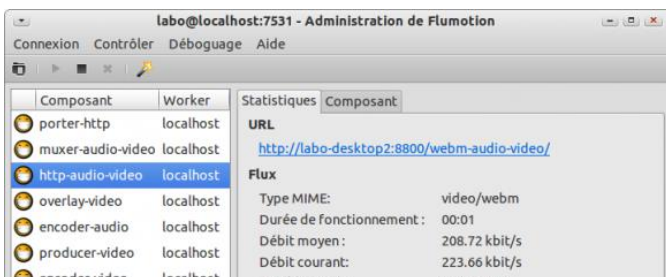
labo@localhost:7531 - Administration de Flumotion

Connexion Contrôler Déboguage Aide

| Composant | Worker |
|---|---|
| porter-http | localhost |
| muxer-audio-video | localhost |
| http-audio-video | localhost |
| overlay-video | localhost |
| encoder-audio | localhost |
| producer-video | localhost |
| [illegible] | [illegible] |

Statistiques Composant

URL

http://labo-desktop2:8800/webm-audio-video/

Flux

| | |
|---|---|
| Type MIME: | video/webm |
| Durée de fonctionnement : | 00:01 |
| Débit moyen : | 208.72 kbit/s |
| Débit courant: | 223.66 kbit/s |